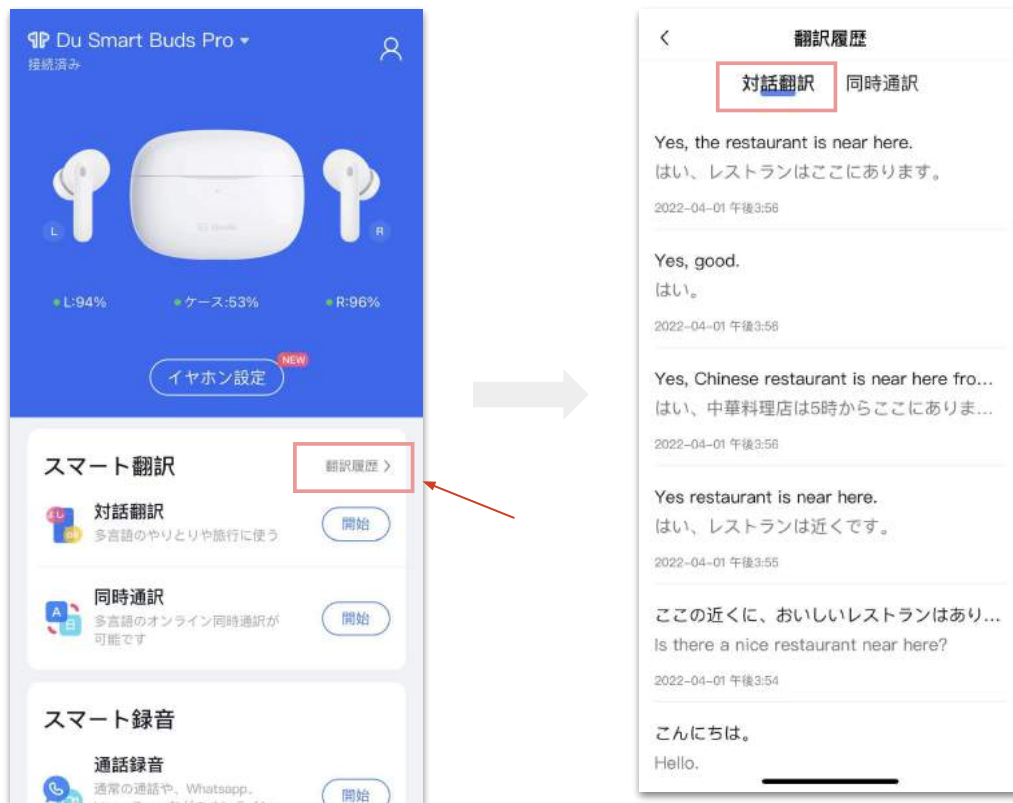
Du Smart Buds Pro
接続済み

L

R

L:94%

ケース:53%

R:96%

NEW

イヤホン設定

スマート翻訳

翻訳履歴 >

対話翻訳

多言語のやりとりや旅行に使う

開始

同時通訳

多言語のオンライン同時通訳が可能です

開始

スマート録音

通話録音

通常の通話や、Whatsapp、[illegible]

開始

<

翻訳履歴

対話翻訳

同時通訳

Yes, the restaurant is near here.
はい、レストランはここにあります。
2022-04-01 午後3:56

Yes, good.
はい。
2022-04-01 午後3:56

Yes, Chinese restaurant is near here fro...
はい、中華料理店は5時からここにありま...
2022-04-01 午後3:56

Yes restaurant is near here.
はい、レストランは近くです。
2022-04-01 午後3:55

ここの近くに、おいしいレストランはあり...
Is there a nice restaurant near here?
2022-04-01 午後3:54

こんにちは。
Hello.